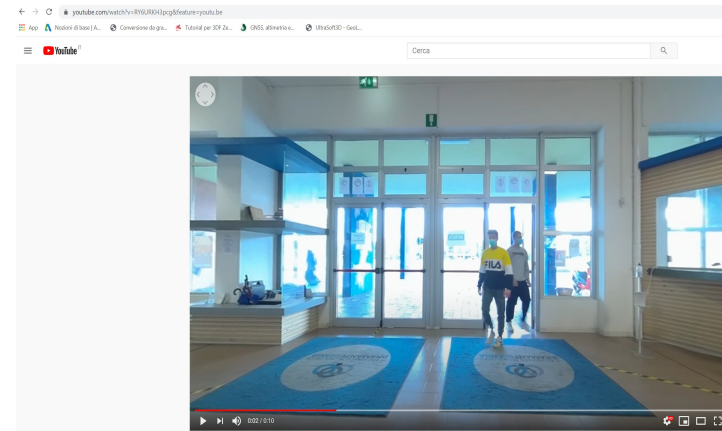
youtube.com/watch?v=RY6URKHJpcg&feature=youtu.be

App Nozioni di base | A... Conversione da gra... Tutorial per 3DF Ze... GNSS, altimetria e... UltraSoft3D - GeoL...

YouTube IT

Cerca

FILA

0:02 / 0:10